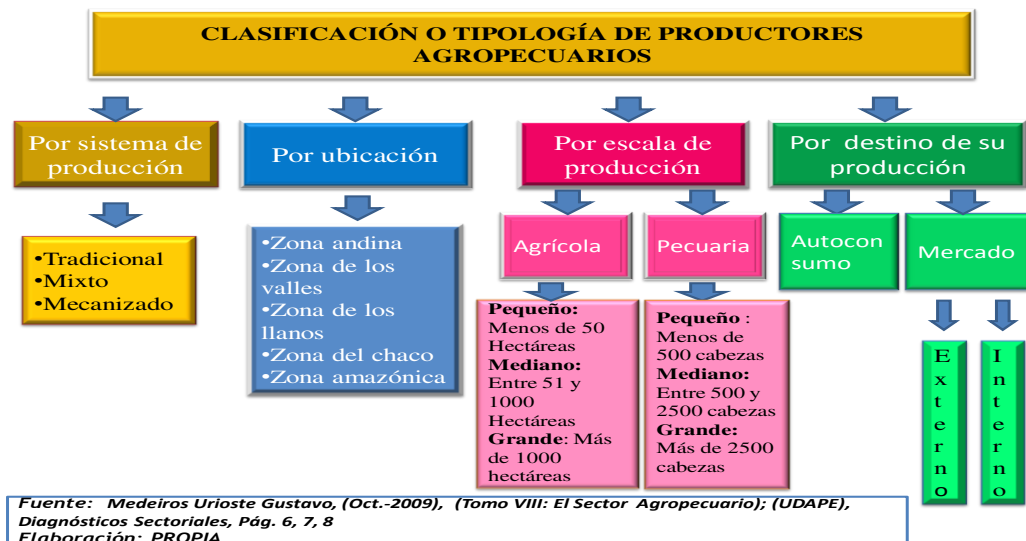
CLASIFICACIÓN O TIPOLOGÍA DE PRODUCTORES AGROPECUARIOS

Por sistema de producción

•Tradicional
•Mixto
•Mecanizado

Por ubicación

•Zona andina
•Zona de los valles
•Zona de los llanos
•Zona del chaco
•Zona amazónica

Por escala de producción

Agrícola

**Pequeño:** Menos de 50 Hectáreas
**Mediano:** Entre 51 y 1000 Hectáreas
**Grande**: Más de 1000 hectáreas

Pecuaria

**Pequeño** : Menos de 500 cabezas
**Mediano:** Entre 500 y 2500 cabezas
**Grande:** Más de 2500 cabezas

Por destino de su producción

Autoconsumo

Mercado

Externo

Interno

Fuente: Medeiros Urioste Gustavo, (Oct.-2009), (Tomo VIII: El Sector Agropecuario); (UDAPE), Diagnósticos Sectoriales, Pág. 6, 7, 8
Elaboración: PROPIA